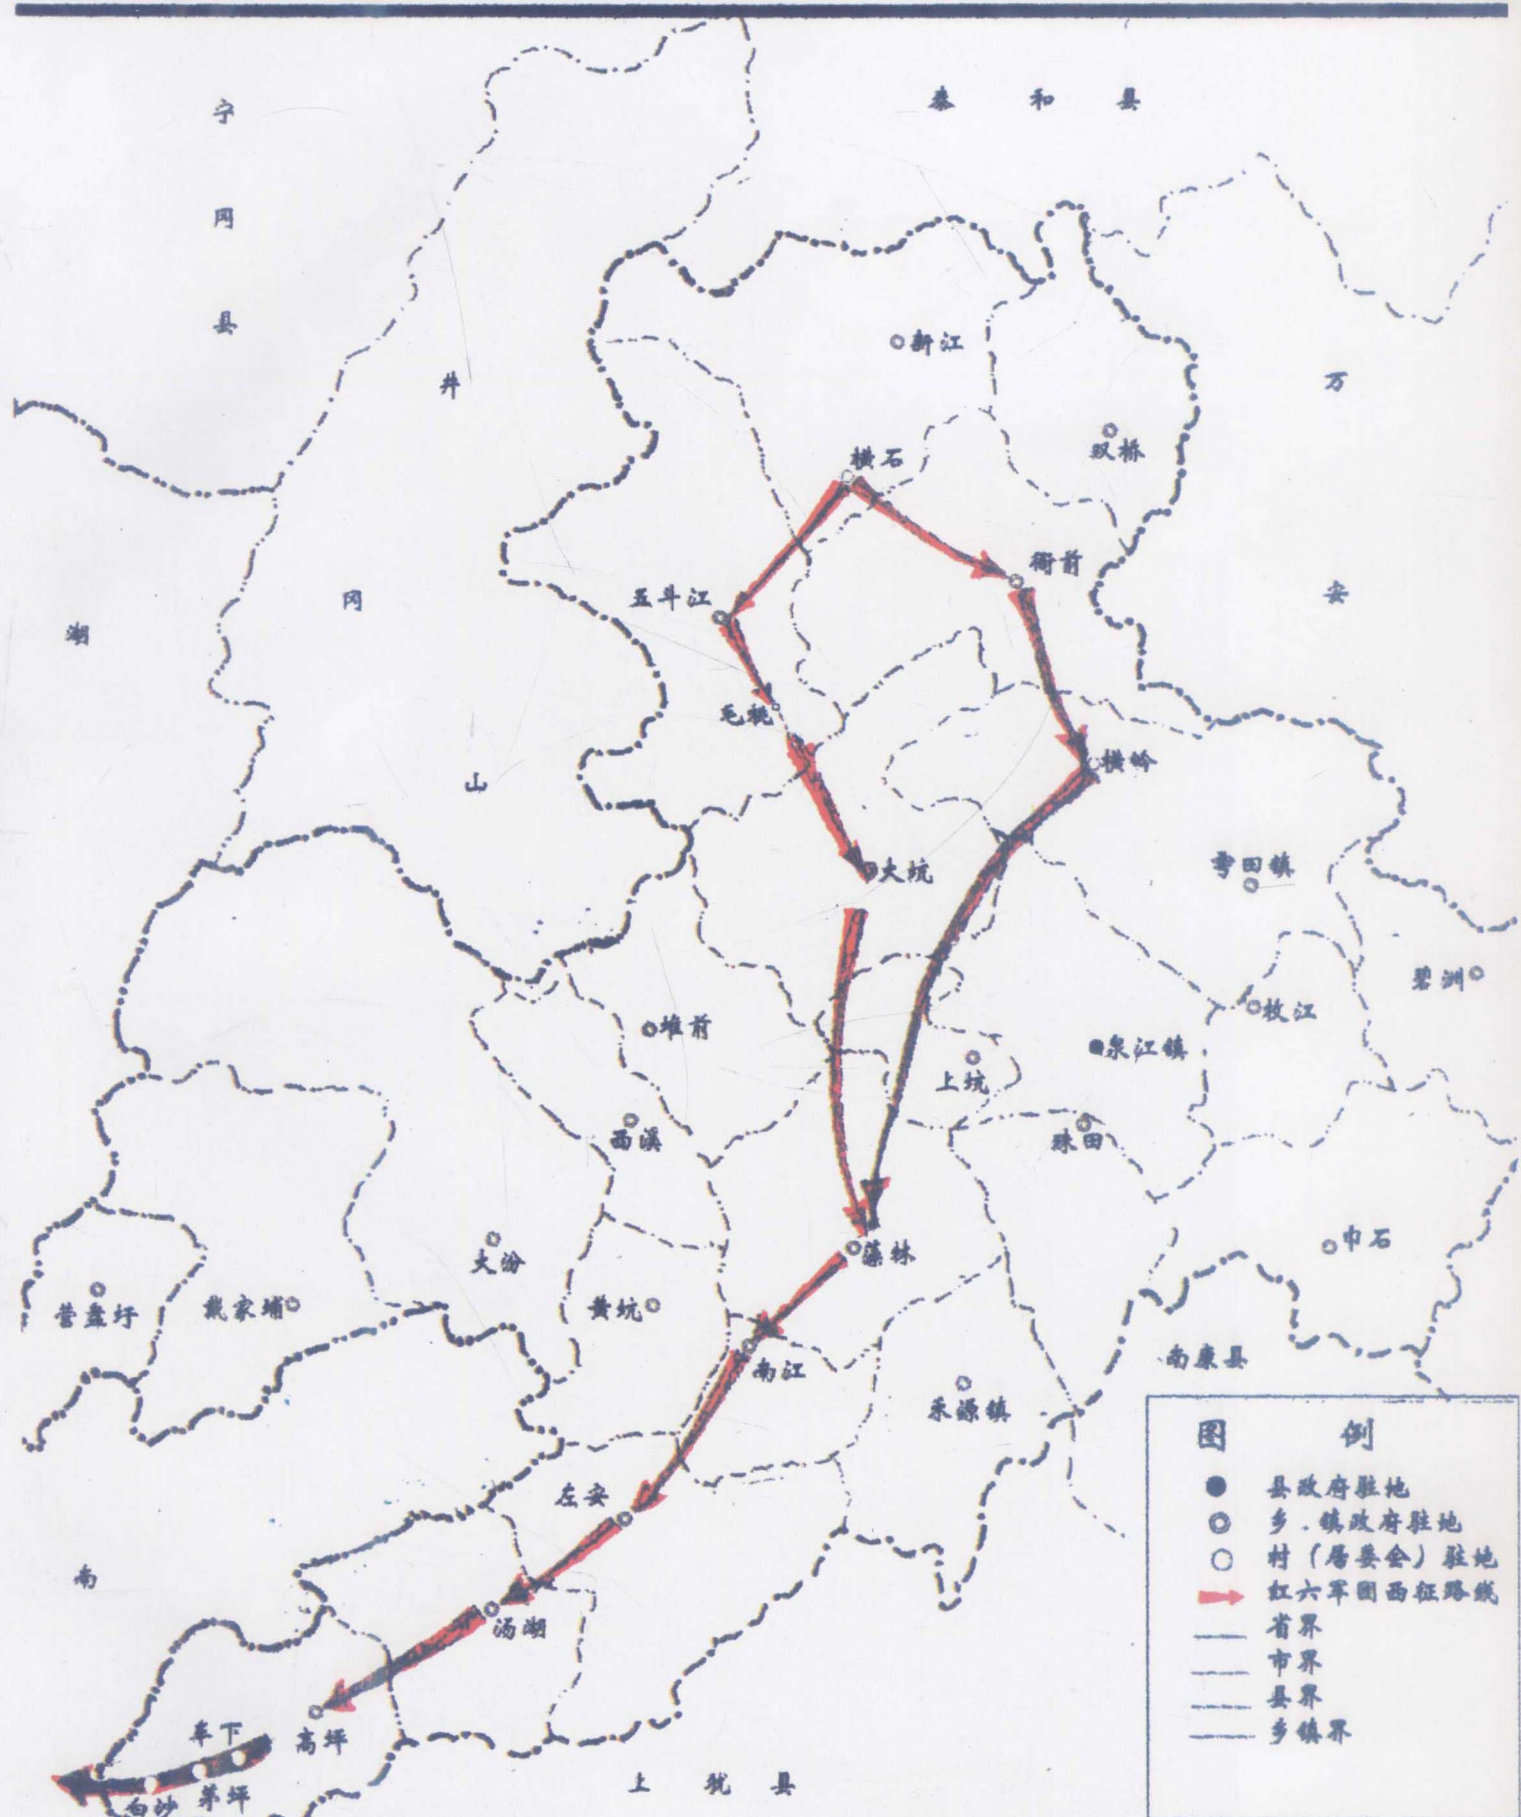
泰 和 县

宁冈县

井

冈

山

湖

南

万

安

新江

双桥

横石

衙前

五斗江

毛桃

横岭

大坑

雩田镇

碧洲

枚江

堆前

泉江镇

上坑

西溪

珠田

大汾

藻林

中石

营盘圩

戴家埔

黄坑

南江

南康县

禾源镇

左安

汤湖

高坪

车下

茅坪

白沙

上 犹 县

图 例

县政府驻地

乡.镇政府驻地

村(居委会)驻地

红六军团西征路线

省界

市界

县界

乡镇界